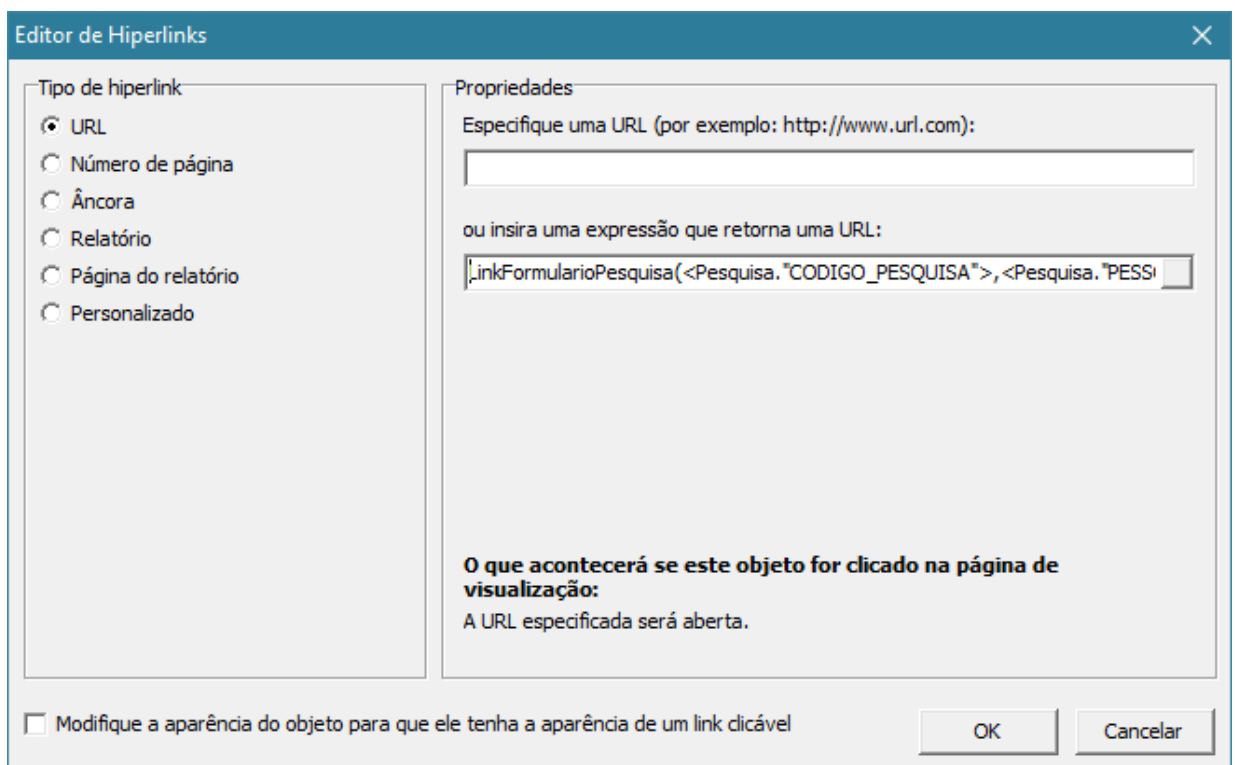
Editor de Hiperlinks

Tipo de hiperlink

URL

Número de página

Âncora

Relatório

Página do relatório

Personalizado

Propriedades

Especifique uma URL (por exemplo: http://www.url.com):

ou insira uma expressão que retorna uma URL:

LinkFormularioPesquisa(<Pesquisa."CODIGO_PESQUISA">,<Pesquisa."PESS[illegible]

O que acontecerá se este objeto for clicado na página de visualização:

A URL especificada será aberta.

Modifique a aparência do objeto para que ele tenha a aparência de um link clicável

OK

Cancelar